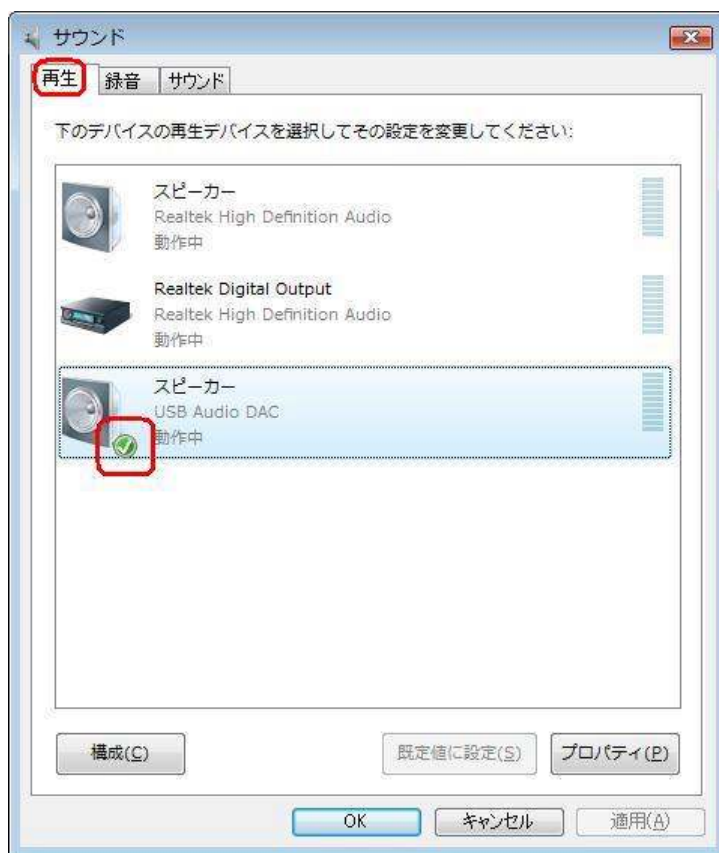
サウンド

再生 録音 サウンド

下のデバイスの再生デバイスを選択してその設定を変更してください:

スピーカー
Realtek High Definition Audio
動作中

Realtek Digital Output
Realtek High Definition Audio
動作中

スピーカー
USB Audio DAC
動作中

構成(C)

既定値に設定(S)

プロパティ(P)

OK

キャンセル

適用(A)